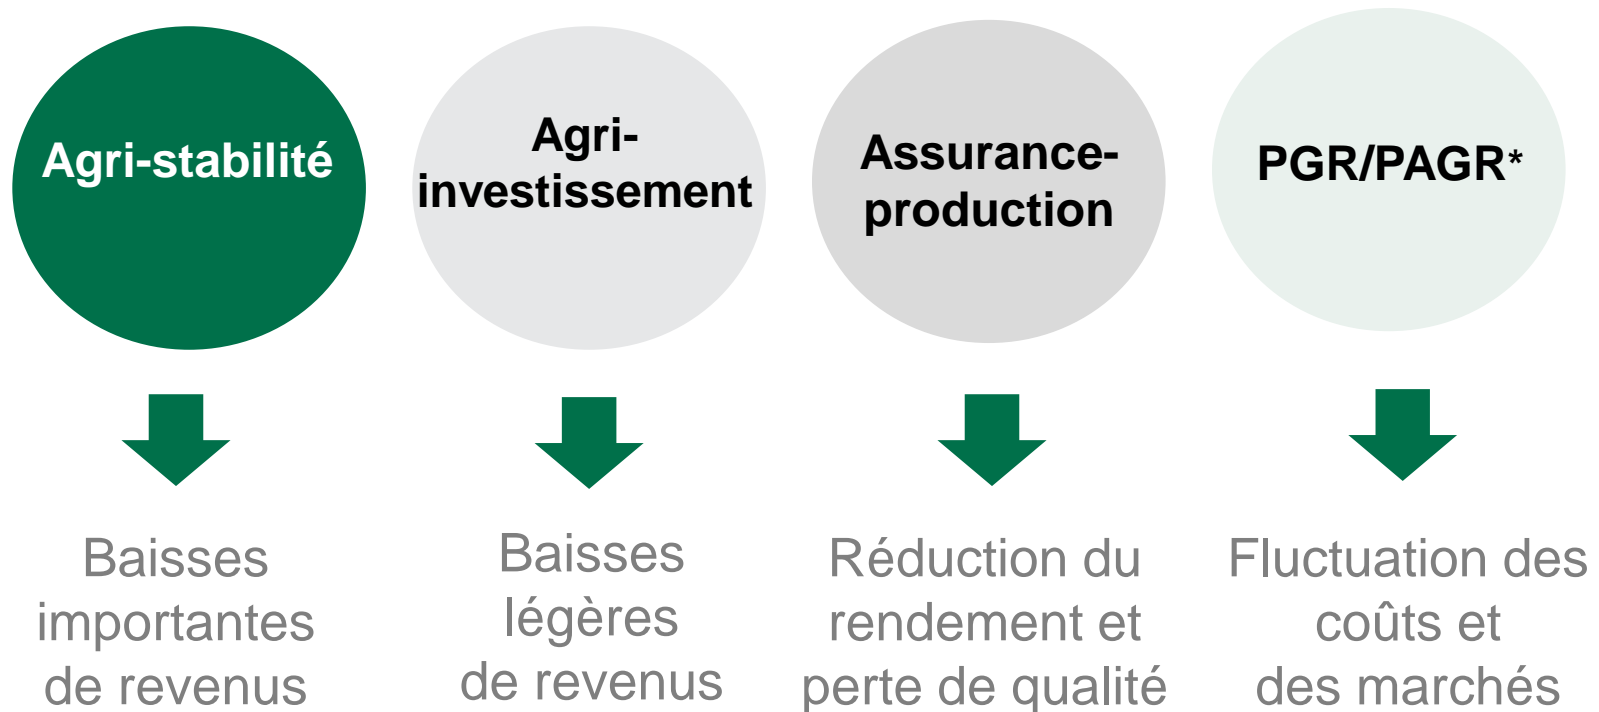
Agri-stabilité

Agri-investissement

Assurance-production

PGR/PAGR*

Baisses importantes de revenus

Baisses légères de revenus

Réduction du rendement et perte de qualité

Fluctuation des coûts et des marchés